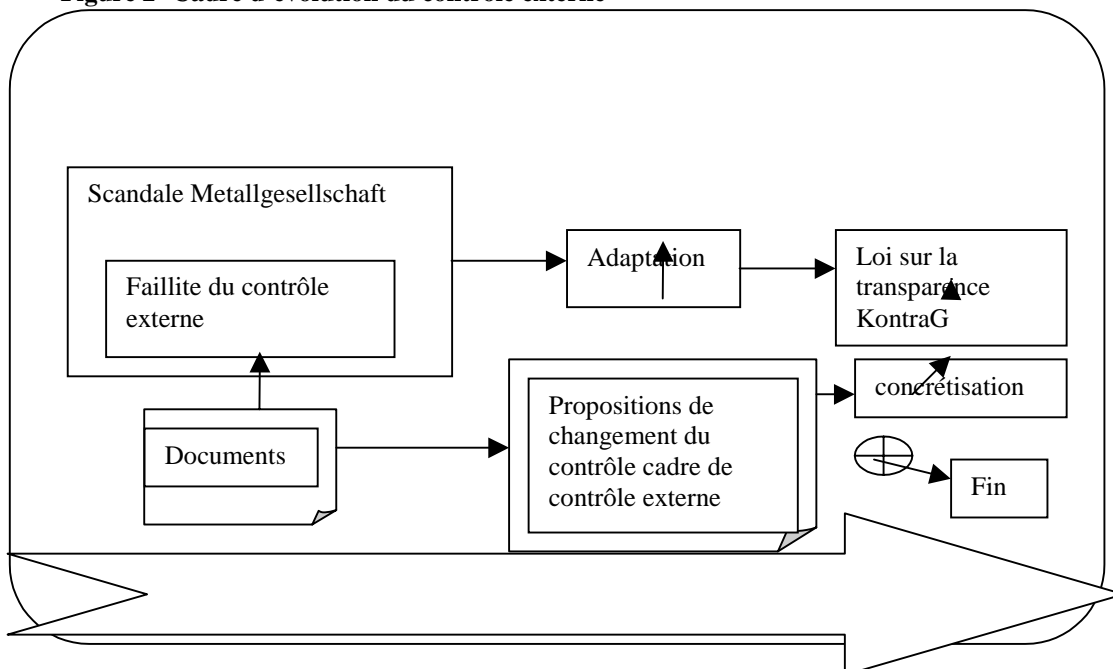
Figure 2 Cadre d'évolution du contrôle externe

Scandale Metallgesellschaft

Faillite du contrôle externe

Adaptation

Loi sur la transparence KontraG

concrétisation

Documents

Propositions de changement du contrôle cadre de contrôle externe

Fin